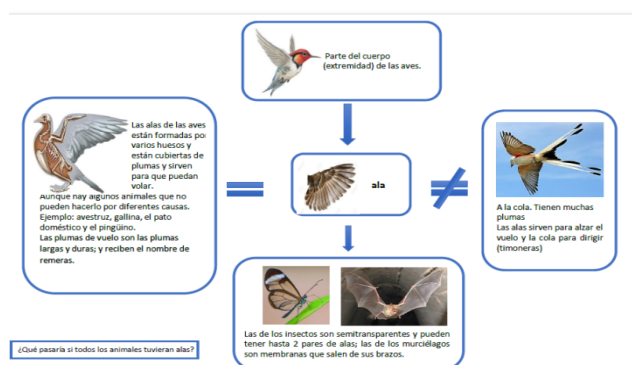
Parte del cuerpo (extremidad) de las aves.

Las alas de las aves están formadas por varios huesos y están cubiertas de plumas y sirven para que puedan volar.
Aunque hay algunos animales que no pueden hacerlo por diferentes causas. Ejemplo: avestruz, gallina, el pato doméstico y el pingüino.
Las plumas de vuelo son las plumas largas y duras; y reciben el nombre de remeras.

ala

A la cola. Tienen muchas plumas
Las alas sirven para alzar el vuelo y la cola para dirigir (timoneras)

Las de los insectos son semitransparentes y pueden tener hasta 2 pares de alas; las de los murciélagos son membranas que salen de sus brazos.

¿Qué pasaría si todos los animales tuvieran alas?